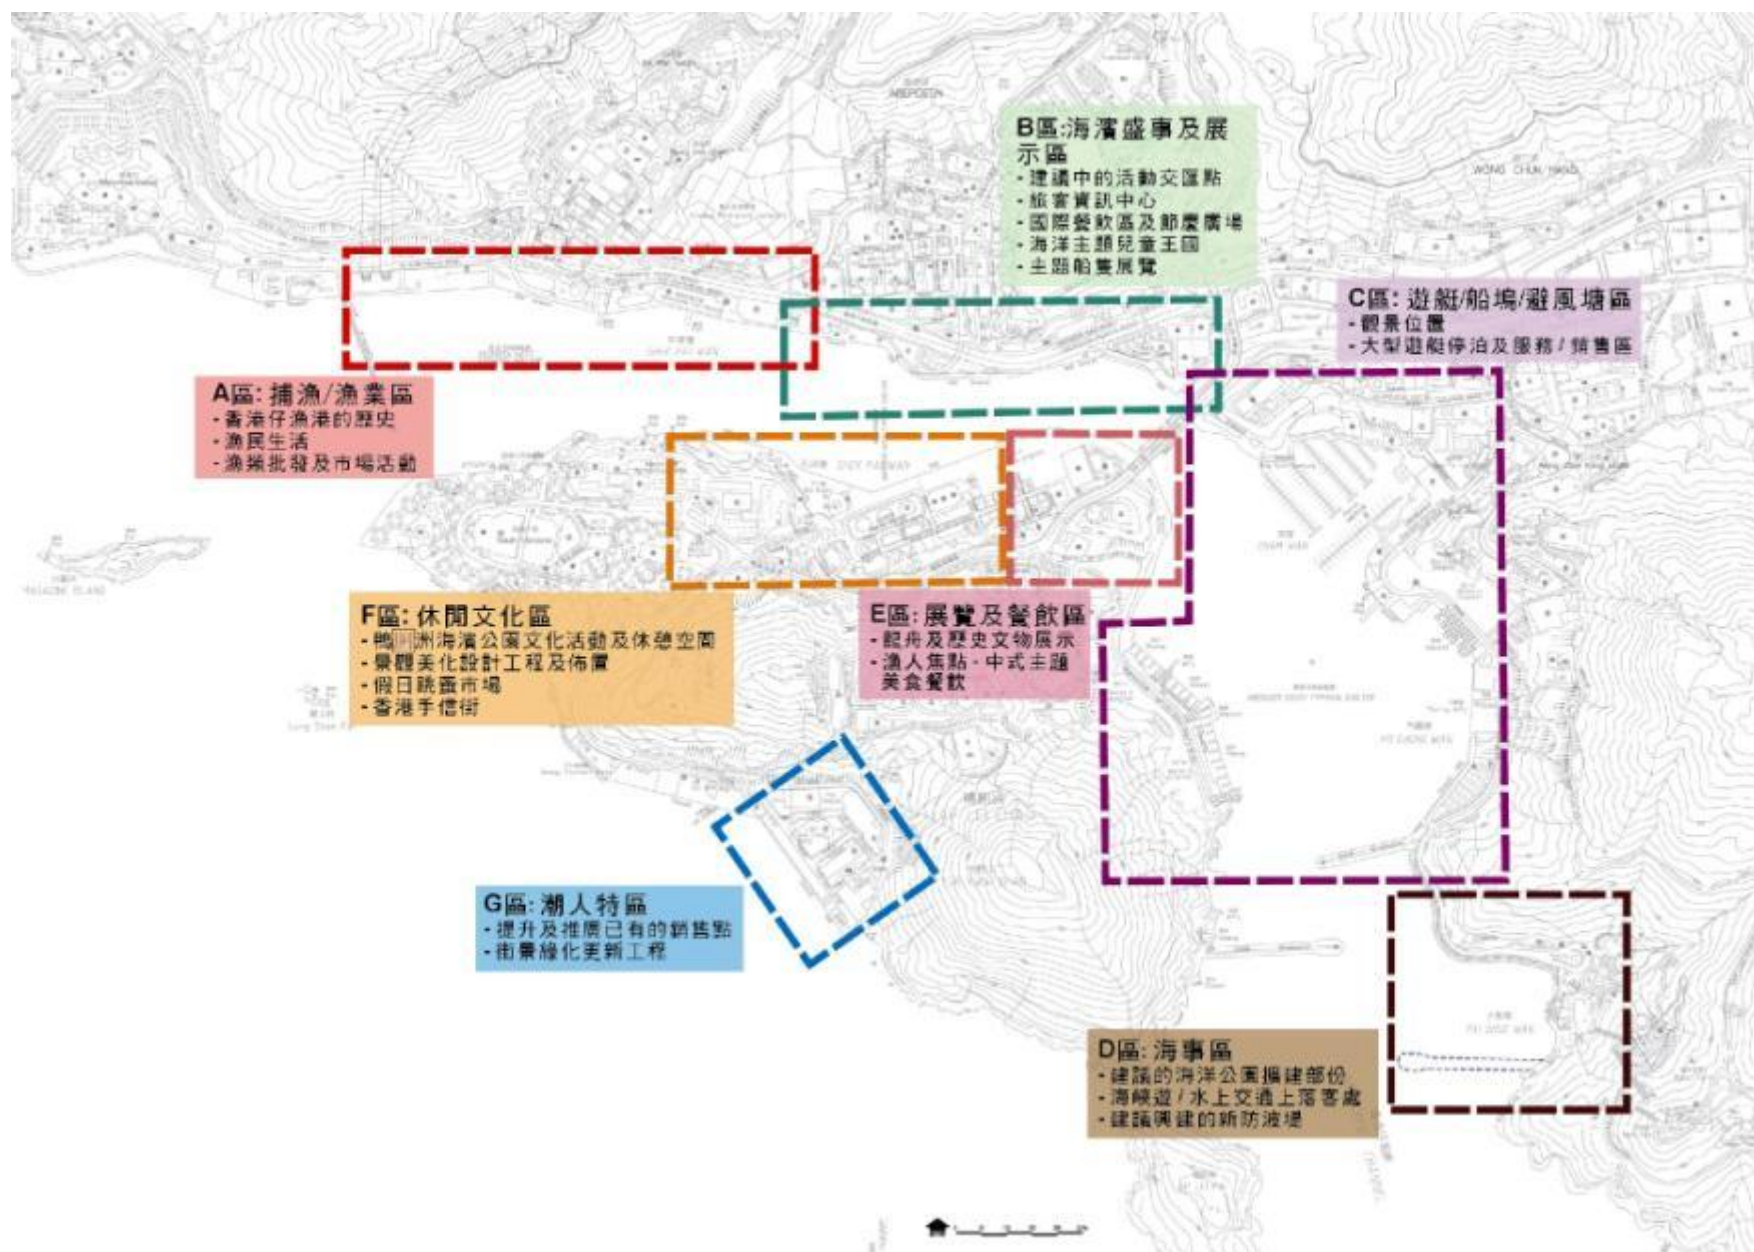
B區:海濱盛事及展示區
- 建議中的活動交匯點
- 旅客資訊中心
- 國際餐飲區及節慶廣場
- 海洋主題兒童王國
- 主題船隻展覽

C區: 遊艇/船塢/避風塘區
- 觀景位置
- 大型遊艇停泊及服務 / 销售區

A區: 捕漁/漁業區
- 香港仔漁港的歷史
- 漁民生活
- 漁業批發及市場活動

F區: 休閒文化區
- 鴨脷洲海濱公園文化活動及休憩空間
- 景觀美化設計工程及佈置
- 假日跳蚤市場
- 香港手信街

E區: 展覽及餐飲區
- 龍舟及歷史文物展示
- 漁人焦點 - 中式主題美食餐飲

G區: 潮人特區
- 提升及推廣已有的銷售點
- 街景綠化更新工程

D區: 海事區
- 建議的海洋公園擴建部份
- 海峽遊 / 水上交通上落客處
- 建議興建的新防波堤

ABERDEEN
WONG CHUK HANG